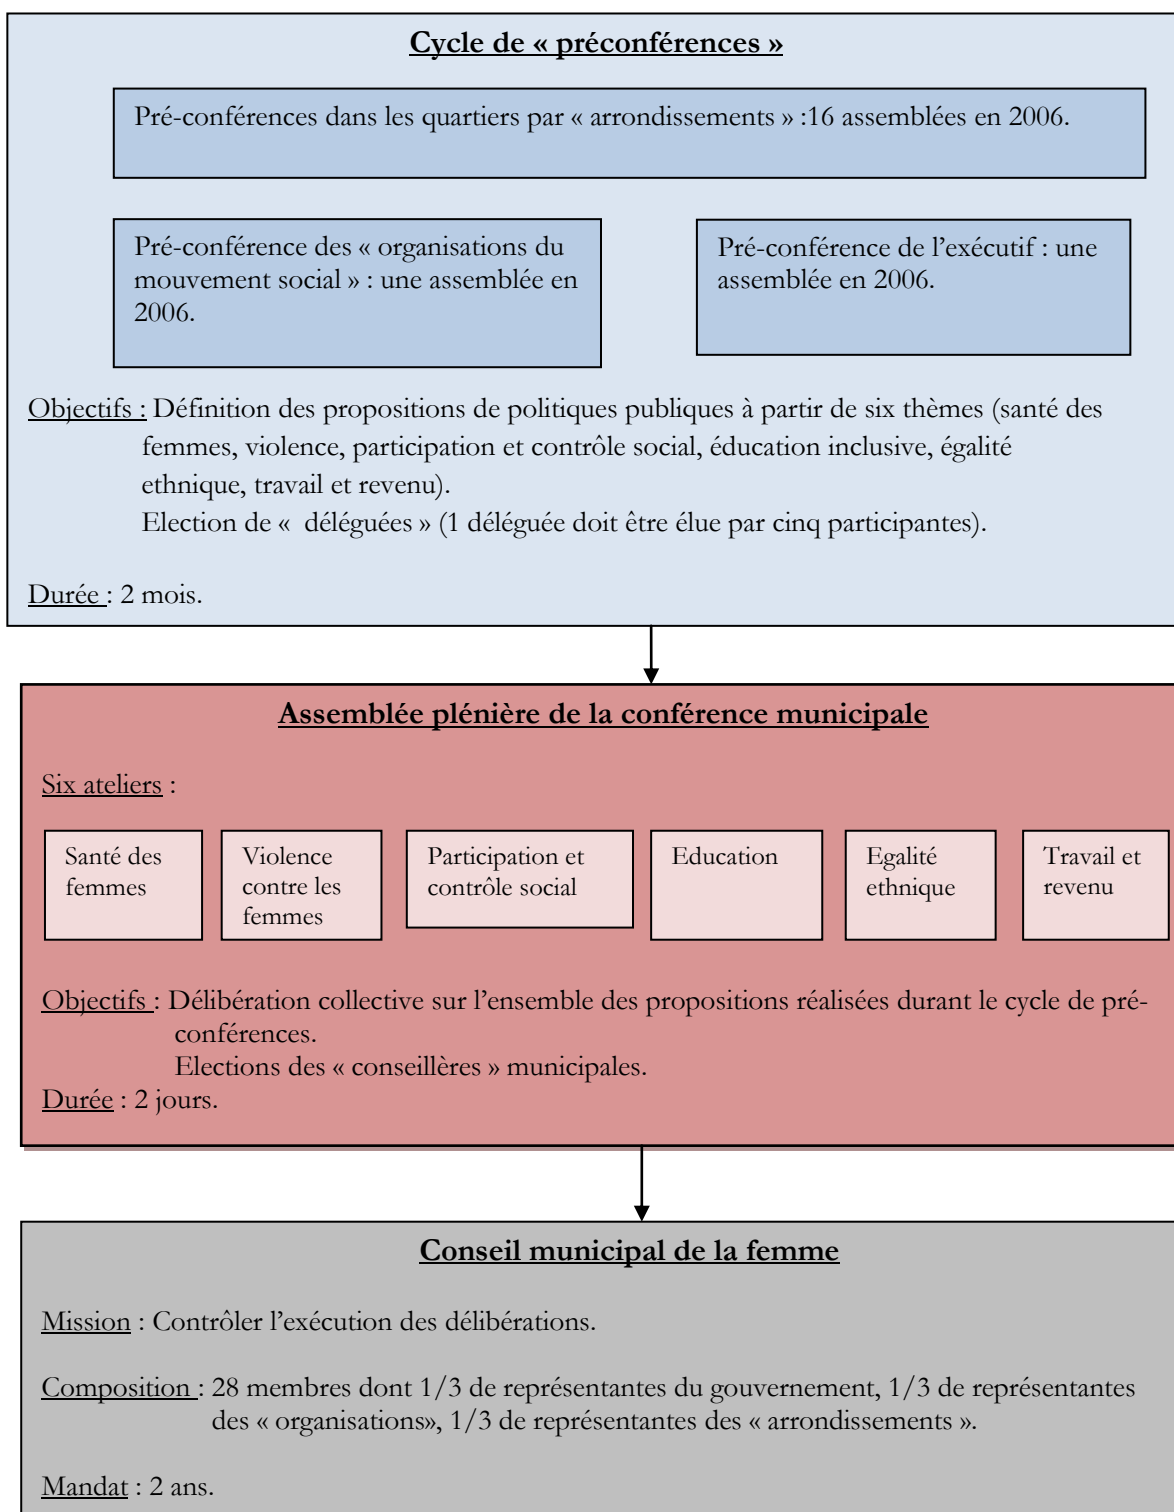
Cycle de « préconférences »

Pré-conférences dans les quartiers par « arrondissements » :16 assemblées en 2006.

Pré-conférence des « organisations du mouvement social » : une assemblée en 2006.

Pré-conférence de l'exécutif : une assemblée en 2006.

Objectifs : Définition des propositions de politiques publiques à partir de six thèmes (santé des femmes, violence, participation et contrôle social, éducation inclusive, égalité ethnique, travail et revenu).
Election de « déléguées » (1 déléguée doit être élue par cinq participantes).

Durée : 2 mois.

Assemblée plénière de la conférence municipale

Six ateliers :

Santé des femmes

Violence contre les femmes

Participation et contrôle social

Education

Egalité ethnique

Travail et revenu

Objectifs : Délibération collective sur l'ensemble des propositions réalisées durant le cycle de pré-conférences.
Elections des « conseillères » municipales.
Durée : 2 jours.

Conseil municipal de la femme

Mission : Contrôler l'exécution des délibérations.

Composition : 28 membres dont 1/3 de représentantes du gouvernement, 1/3 de représentantes des « organisations», 1/3 de représentantes des « arrondissements ».

Mandat : 2 ans.